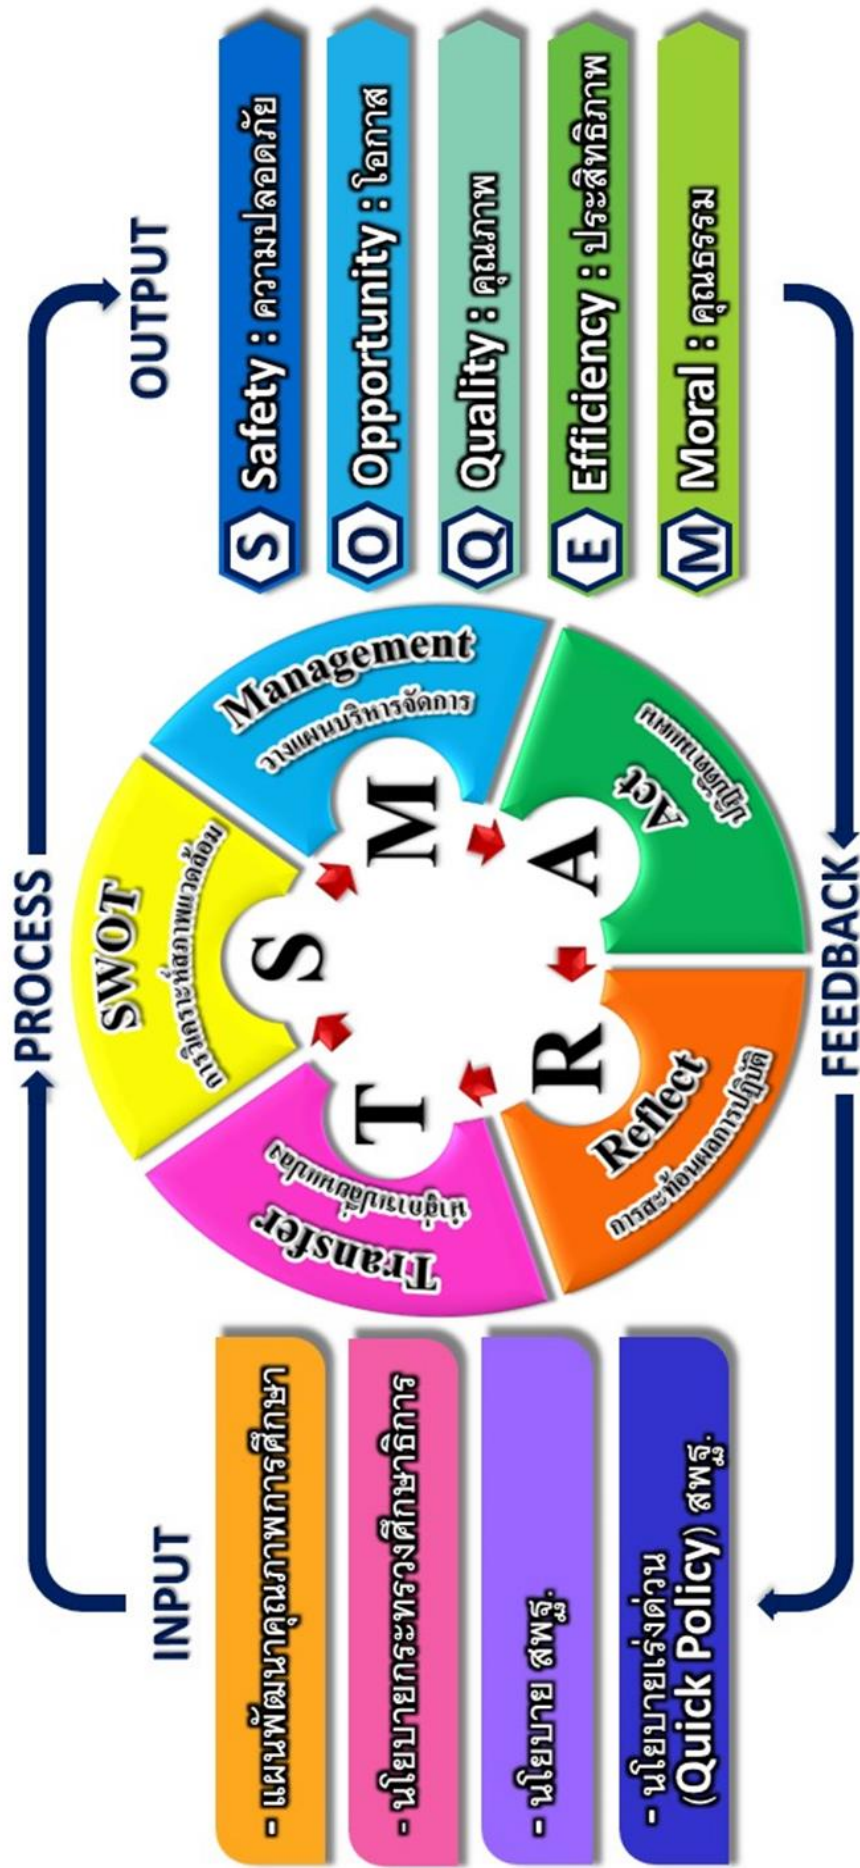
INPUT

- แผนพัฒนาคุณภาพการศึกษา

- นโยบายกระทรวงศึกษาธิการ

- นโยบาย สพฐ.

- นโยบายเร่งด่วน (Quick Policy) สพฐ.

PROCESS

SWOT
การวิเคราะห์สภาพแวดล้อม

Management
วางแผนบริหารจัดการ

Act
ปฏิบัติตามแผน

Reflect
การสะท้อนผลการปฏิบัติ

Transfer
นำสู่การเผยแพร่

S
M
A
R
T

OUTPUT

S Safety : ความปลอดภัย

O Opportunity : โอกาส

Q Quality : คุณภาพ

E Efficiency : ประสิทธิภาพ

M Moral : คุณธรรม

FEEDBACK